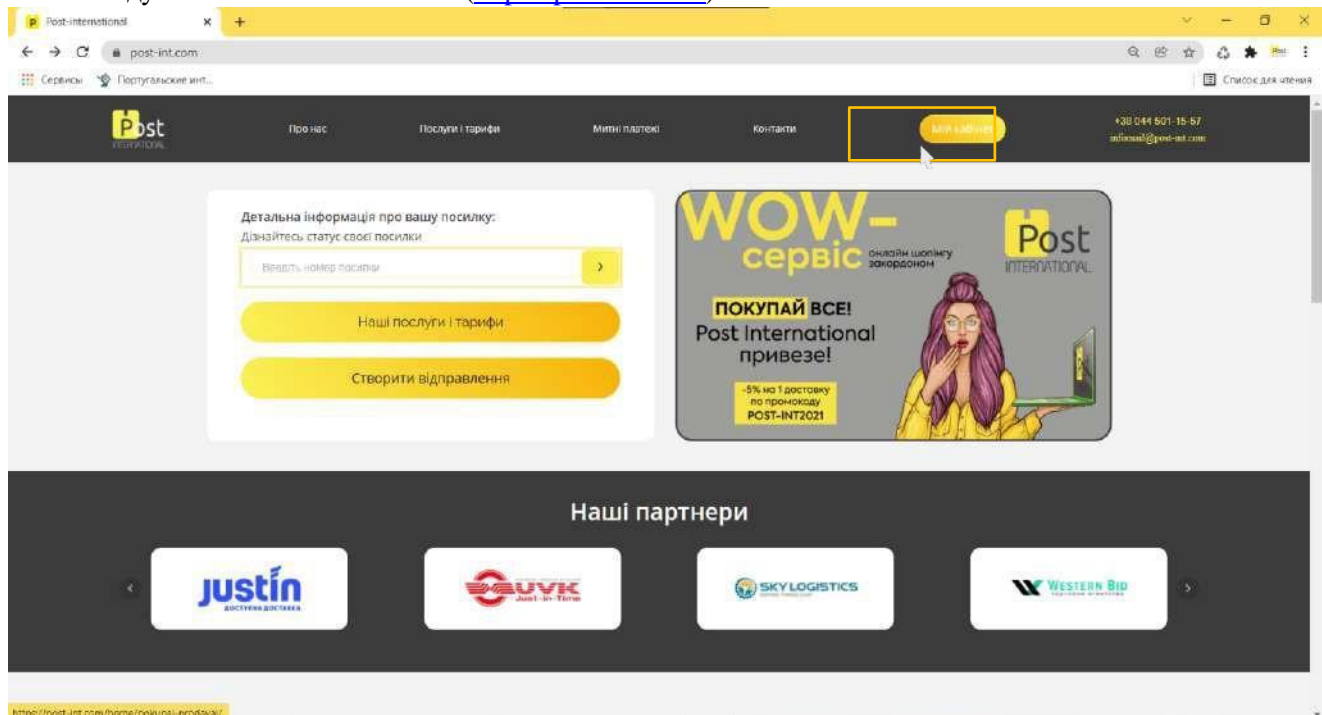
Post-international
post-int.com
Сервисы Португальские инт...
Список для чтения

Post INTERNATIONAL
Про нас
Послуги і тарифи
Митні платежі
Контакти
Мій кабінет
+38 044 501-15-57
infomail@post-int.com

Детальна інформація про вашу посилку:
Дізнайтесь статус своєї посилки
Введіть номер посилки
Наші послуги і тарифи
Створити відправлення

WOW-сервіс онлайн шопінгу закордоном
Post INTERNATIONAL
ПОКУПАЙ ВСЕ!
Post International привезе!
-5% на 1 доставку по промокоду POST-INT2021

Наші партнери
justin доступна доставка
UVK Just-in-Time
SKYLOGISTICS
WESTERN BID

https://post-int.com/home/pokupai-prodavai/